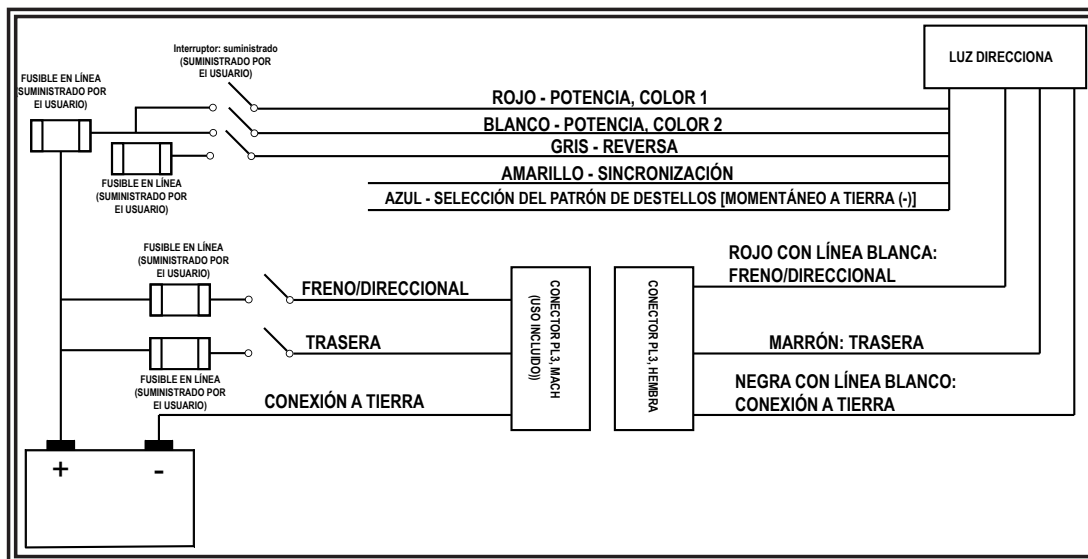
Interruptor: suministrado (SUMINISTRADO POR EI USUARIO)

LUZ DIRECCIONA

FUSIBLE EN LÍNEA SUMINISTRADO POR EI USUARIO)

ROJO - POTENCIA, COLOR 1

BLANCO - POTENCIA, COLOR 2

GRIS - REVERSA

FUSIBLE EN LÍNEA (SUMINISTRADO POR EI USUARIO)

AMARILLO - SINCRONIZACIÓN

AZUL - SELECCIÓN DEL PATRÓN DE DESTELLOS [MOMENTÁNEO A TIERRA (-)]

FUSIBLE EN LÍNEA (SUMINISTRADO POR EI USUARIO)

ROJO CON LÍNEA BLANCA: FRENO/DIRECCIONAL

FRENO/DIRECCIONAL

CONECTOR PL3, MACH (USO INCLUIDO)

CONECTOR PL3, HEMBRA

TRASERA

MARRÓN: TRASERA

FUSIBLE EN LÍNEA (SUMINISTRADO POR EI USUARIO)

NEGRA CON LÍNEA BLANCO: CONEXIÓN A TIERRA

CONEXIÓN A TIERRA

+

-